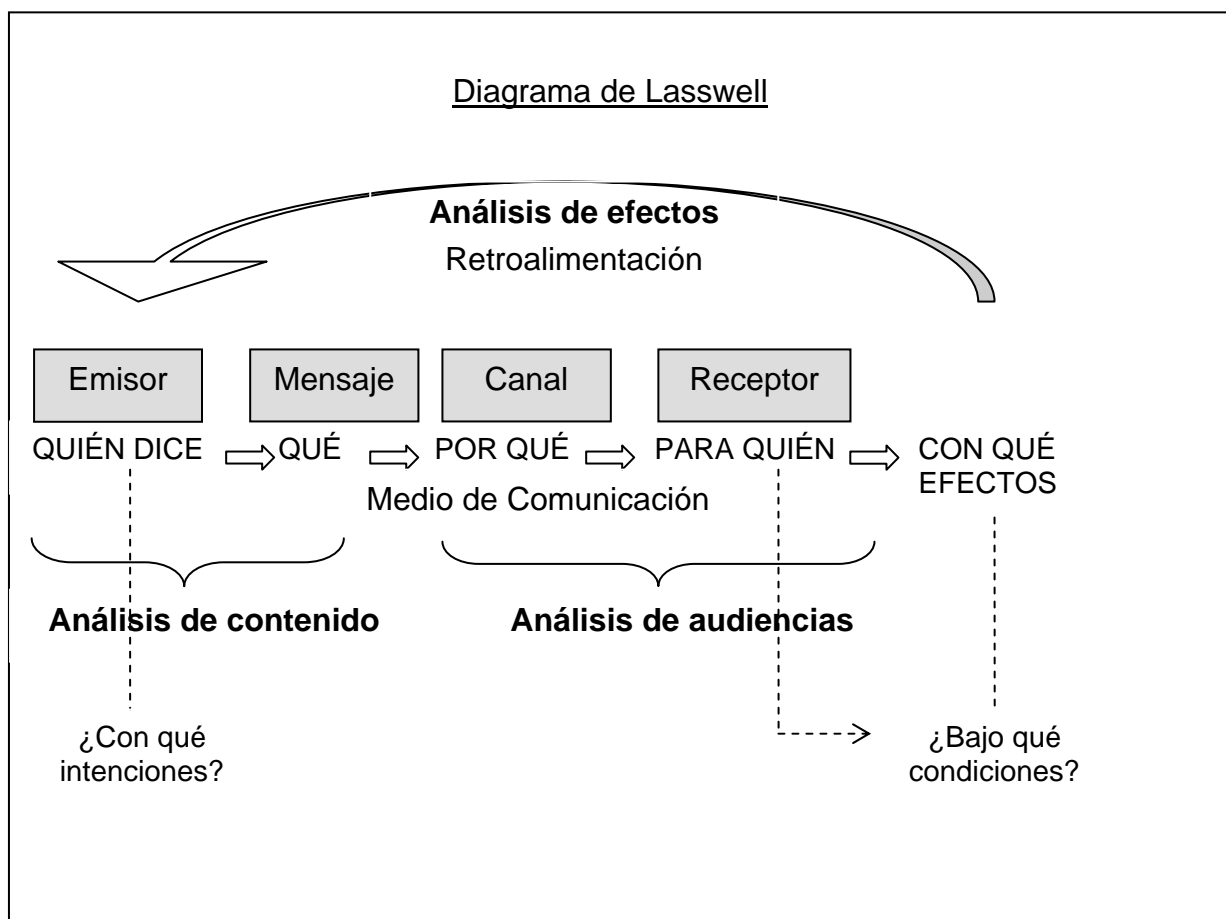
Diagrama de Lasswell

Análisis de efectos
Retroalimentación

Emisor
Mensaje
Canal
Receptor

QUIÉN DICE QUÉ POR QUÉ PARA QUIÉN CON QUÉ EFECTOS

Medio de Comunicación

Análisis de contenido
Análisis de audiencias

¿Con qué intenciones?

¿Bajo qué condiciones?